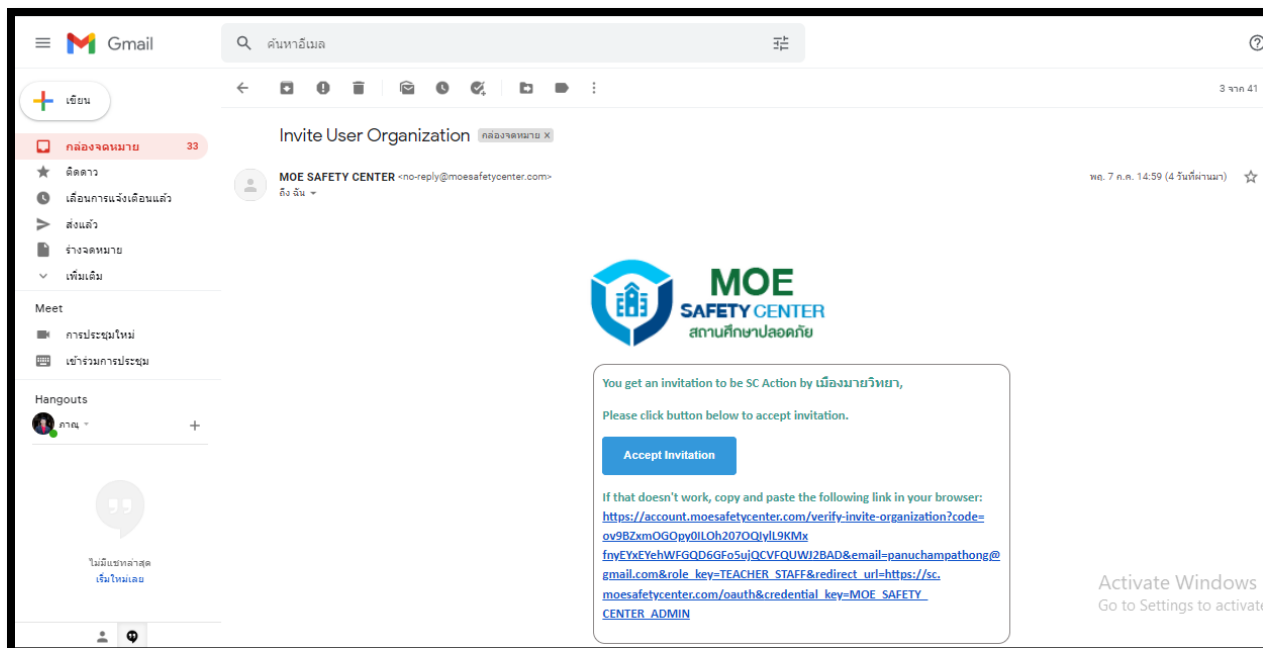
Gmail

ค้นหาอีเมล

เขียน

กล่องจดหมาย 33

ติดดาว

เลื่อนการแจ้งเตือนแล้ว

ส่งแล้ว

ร่างจดหมาย

เพิ่มเติม

Meet

การประชุมใหม่

เข้าร่วมการประชุม

Hangouts

ภาณ

ไม่มีแชทล่าสุด
เริ่มใหม่เลย

3 จาก 41

Invite User Organization กล่องจดหมาย ×

MOE SAFETY CENTER <no-reply@moesafetycenter.com>
ถึง ฉัน

พฤ. 7 ต.ค. 14:59 (4 วันที่ผ่านมา)

MOE
SAFETY CENTER
สถานศึกษาปลอดภัย

You get an invitation to be SC Action by เมืองมายวิทยา,

Please click button below to accept invitation.

Accept Invitation

If that doesn't work, copy and paste the following link in your browser:
https://account.moesafetycenter.com/verify-invite-organization?code=ov9BZxmOGOpy0ILOh207OQIylL9KMxfnyEYxEYehWFGQD6GFo5ujQCVFQUWJ2BAD&email=panuchampathong@gmail.com&role_key=TEACHER_STAFF&redirect_url=https://sc.moesafetycenter.com/oauth&credential_key=MOE_SAFETY_CENTER_ADMIN

Activate Windows
Go to Settings to activate